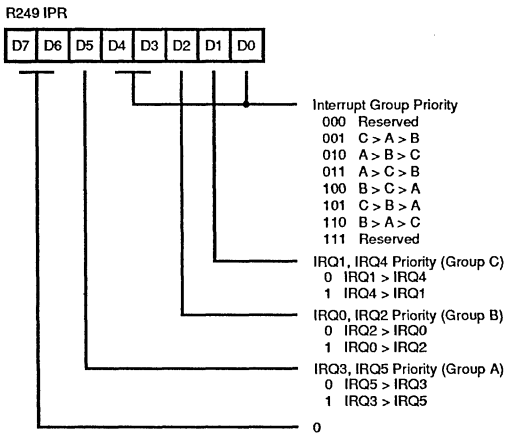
R249 IPR

| D7 | D6 | D5 | D4 | D3 | D2 | D1 | D0 |
|---|---|---|---|---|---|---|---|

Interrupt Group Priority
000 Reserved
001 C > A > B
010 A > B > C
011 A > C > B
100 B > C > A
101 C > B > A
110 B > A > C
111 Reserved

IRQ1, IRQ4 Priority (Group C)
0 IRQ1 > IRQ4
1 IRQ4 > IRQ1

IRQ0, IRQ2 Priority (Group B)
0 IRQ2 > IRQ0
1 IRQ0 > IRQ2

IRQ3, IRQ5 Priority (Group A)
0 IRQ5 > IRQ3
1 IRQ3 > IRQ5

0